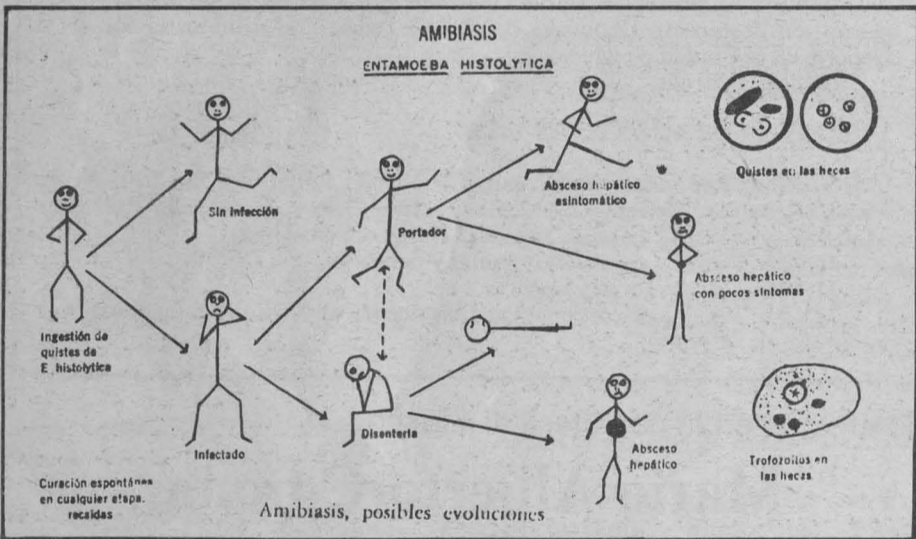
AMIBIASIS

ENTAMOEBA HISTOLYTICA

Sin infección

Portador

Absceso hepático asintomático

Quistes en las heces

Absceso hepático con pocos síntomas

Ingestión de quistes de E. histolytica

Infectado

Disentería

Absceso hepático

Trofozoítos en las heces

Curación espontánea en cualquier etapa. recaídas

Amibiasis, posibles evoluciones